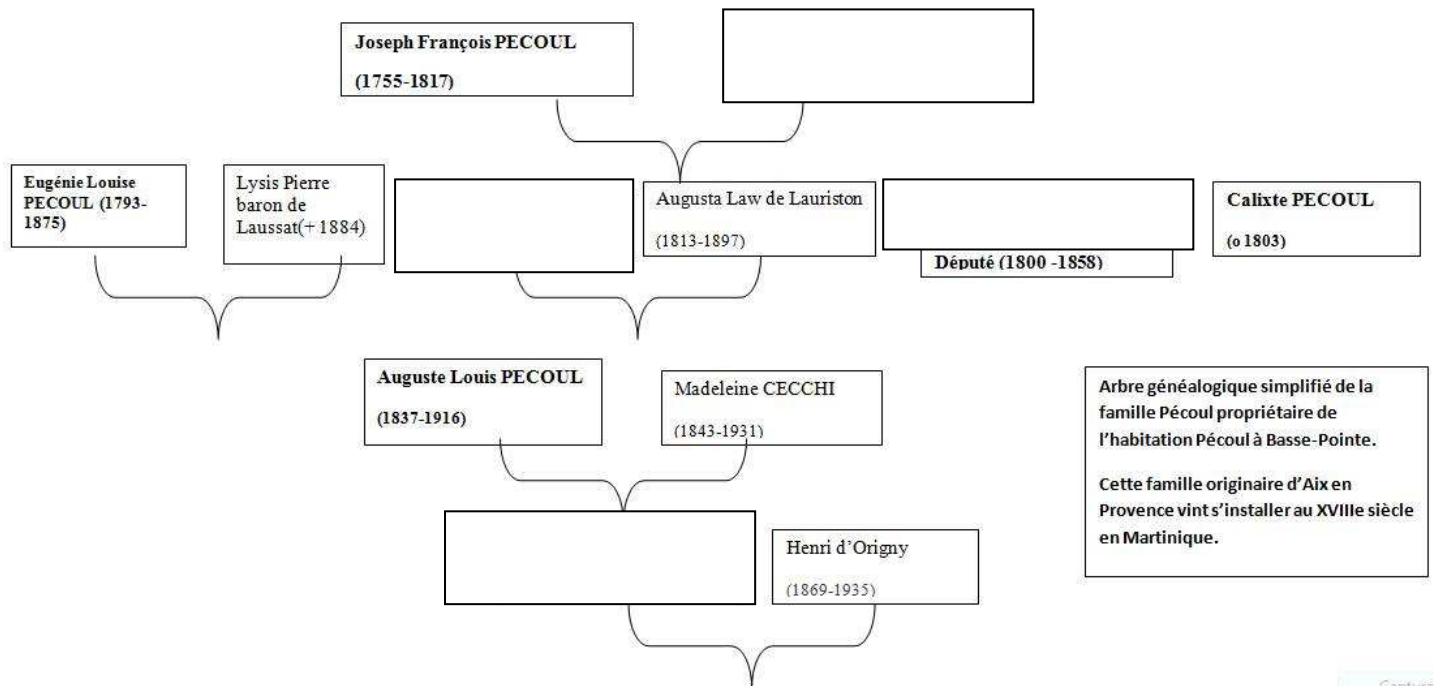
Joseph François PECOUL

(1755-1817)

Eugénie Louise PECOUL (1793-1875)

Lysis Pierre baron de Laussat(+ 1884)

Augusta Law de Lauriston

(1813-1897)

Député (1800 -1858)

Calixte PECOUL

(o 1803)

Auguste Louis PECOUL

(1837-1916)

Madeleine CECCHI

(1843-1931)

Arbre généalogique simplifié de la famille Pécoul propriétaire de l'habitation Pécoul à Basse-Pointe.

Cette famille originaire d'Aix en Provence vint s'installer au XVIIIe siècle en Martinique.

Henri d'Origny

(1869-1935)

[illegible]